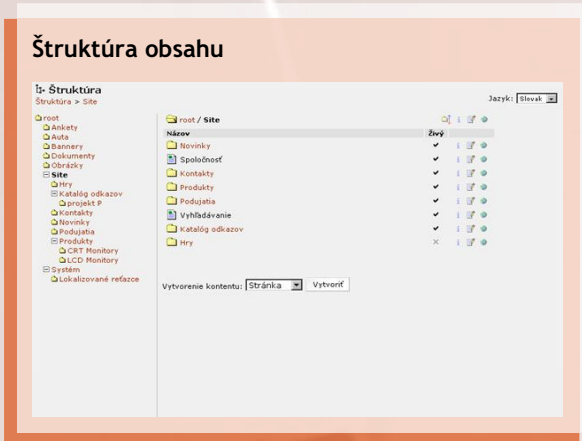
Štruktúra obsahu

Štruktúra
Štruktúra > Site

Jazyk: Slovak

root
Ankety
Auta
Bannery
Dokumenty
Obrázky
Site
Hry
Katalóg odkazov
projekt P
Kontakty
Novinky
Podujatia
Produkty
CRT Monitory
LCD Monitory
Systém
Lokalizované reťazce

root / Site

| Názov | Živý |
|---|---|
| Novinky | ✔ |
| Spoločnosť | ✔ |
| Kontakty | ✔ |
| Produkty | ✔ |
| Podujatia | ✔ |
| Vyhľadávanie | ✔ |
| Katalóg odkazov | ✔ |
| Hry | ✕ |

Vytvorenie kontentu: Stránka Vytvoriť